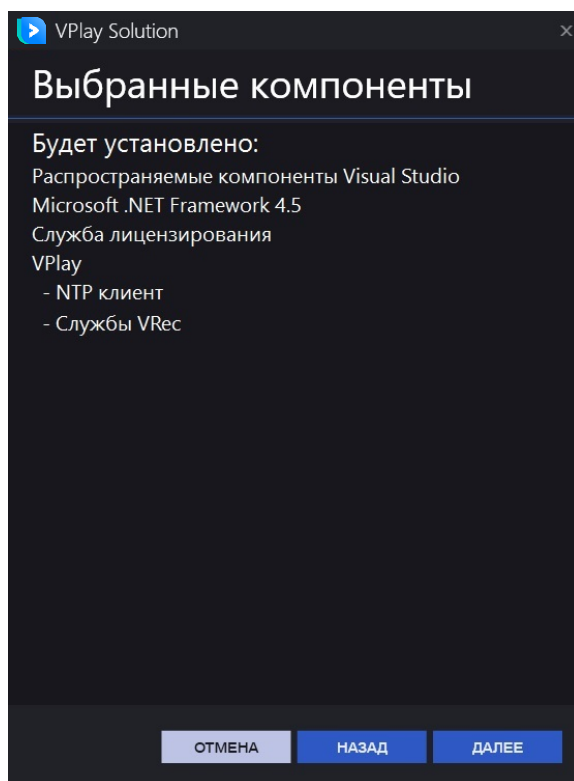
VPlay Solution ×

Выбранные компоненты

Будет установлено:
Распространяемые компоненты Visual Studio
Microsoft .NET Framework 4.5
Служба лицензирования
VPlay
- NTP клиент
- Службы VRec

ОТМЕНА НАЗАД ДАЛЕЕ